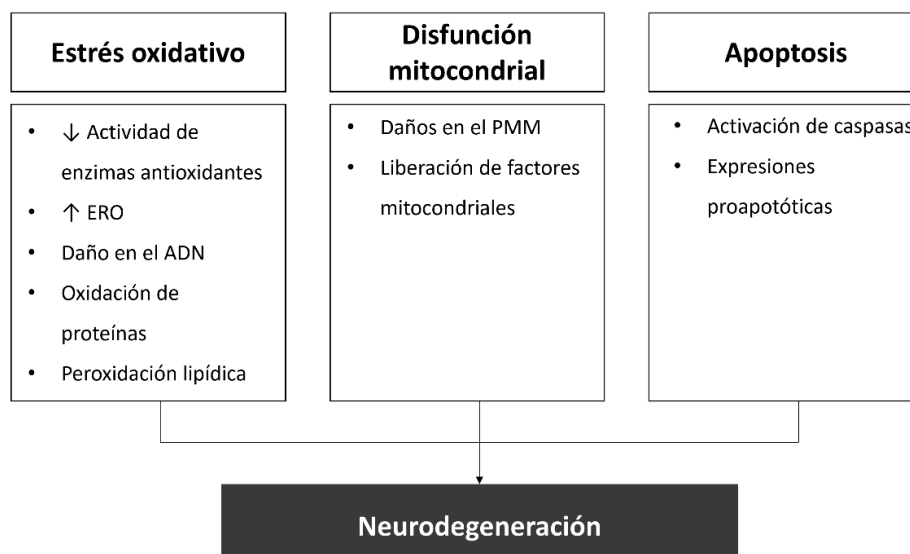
Estrés oxidativo

Disfunción mitocondrial

Apoptosis

- ↓ Actividad de enzimas antioxidantes
- ↑ ERO
- Daño en el ADN
- Oxidación de proteínas
- Peroxidación lipídica

- Daños en el PMM
- Liberación de factores mitocondriales

- Activación de caspasas
- Expresiones proapotóticas

Neurodegeneración